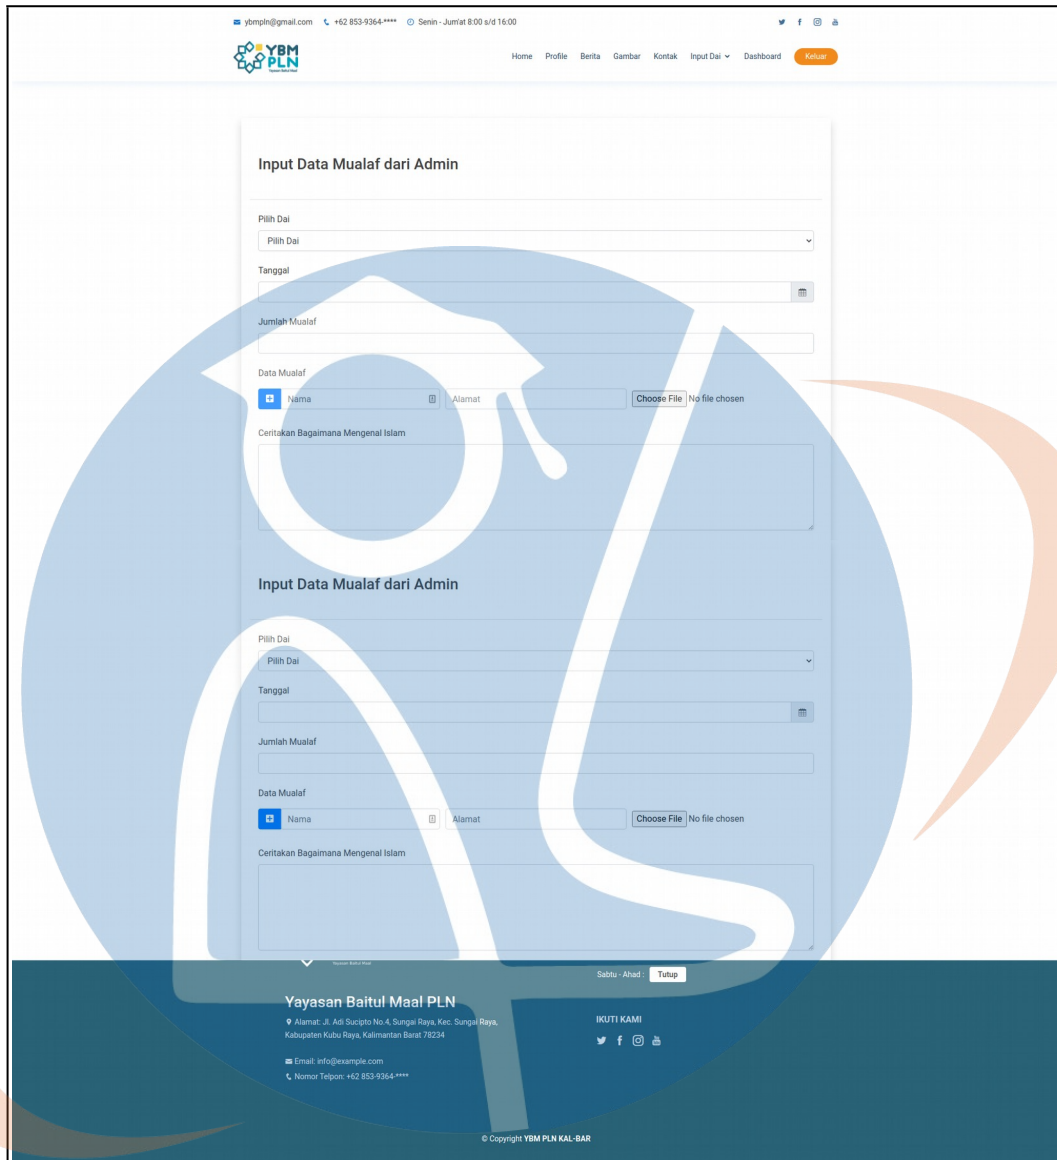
ybmpln@gmail.com +62 853-9364-**** Senin - Jum'at 8:00 s/d 16:00

YBM PLN
Yayasan Baitul Maal

Home Profile Berita Gambar Kontak Input Dai Dashboard Keluar

Input Data Mualaf dari Admin

Pilih Dai
Pilih Dai

Tanggal

Jumlah Mualaf

Data Mualaf
Nama Alamat Choose File No file chosen

Ceritakan Bagaimana Mengenal Islam

Input Data Mualaf dari Admin

Pilih Dai
Pilih Dai

Tanggal

Jumlah Mualaf

Data Mualaf
Nama Alamat Choose File No file chosen

Ceritakan Bagaimana Mengenal Islam

Yayasan Baitul Maal

Sabtu - Ahad : Tutup

Yayasan Baitul Maal PLN
Alamat: Jl. Adi Sucipto No.4, Sungai Raya, Kec. Sungai Raya, Kabupaten Kubu Raya, Kalimantan Barat 78234

Email: info@example.com
Nomor Telpon: +62 853-9364-****

IKUTI KAMI

© Copyright YBM PLN KAL-BAR